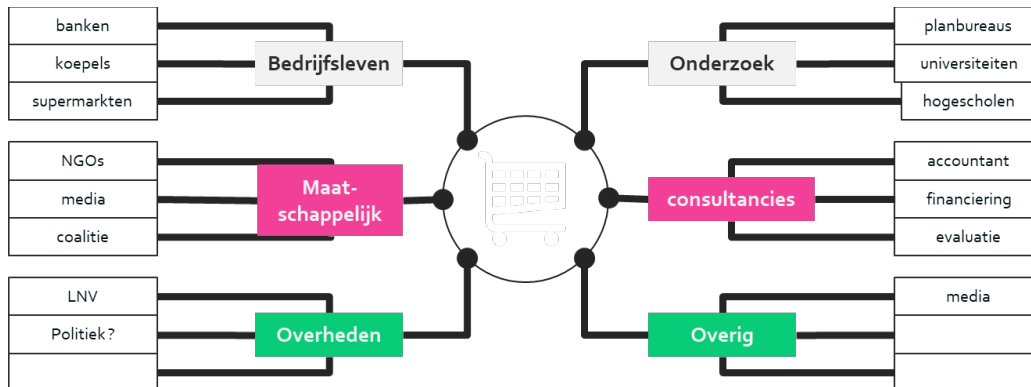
banken
koepels
supermarkten

Bedrijfsleven

Onderzoek

planbureaus
universiteiten
hogescholen

NGOs
media
coalitie

Maat-schappelijk

consultancies

accountant
financiering
evaluatie

LNV
Politiek?

Overheden

Overig

media